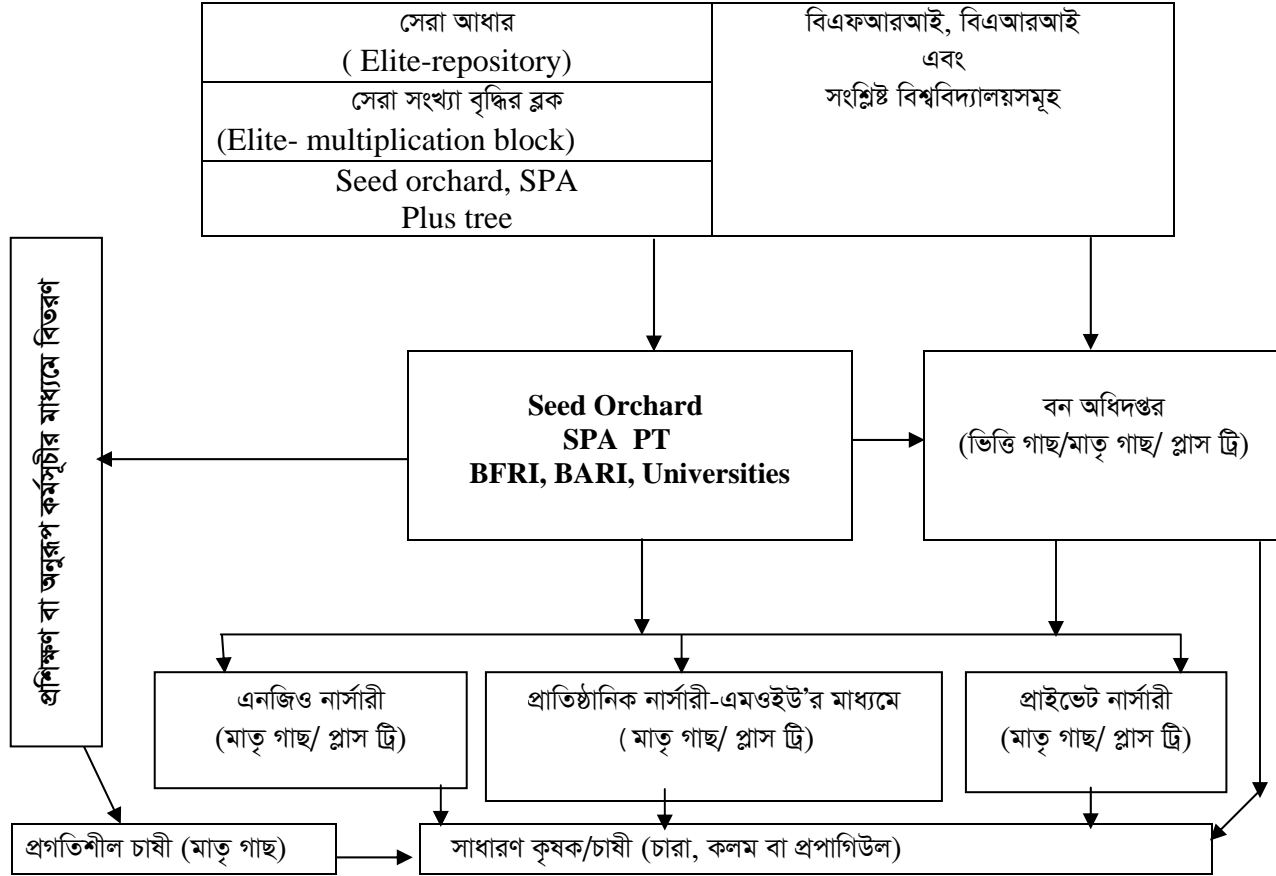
সেরা আধার
( Elite-repository)

সেরা সংখ্যা বৃদ্ধির ব্লক
(Elite- multiplication block)

Seed orchard, SPA
Plus tree

বিএফআরআই, বিএআরআই
এবং
সংশ্লিষ্ট বিশ্ববিদ্যালয়সমূহ

প্রশিক্ষণ বা অনুরূপ কর্মসূচীর মাধ্যমে বিতরণ

Seed Orchard
SPA PT
BFRI, BARI, Universities

বন অধিদপ্তর
(ভিত্তি গাছ/মাতৃ গাছ/ প্লাস ট্রি)

এনজিও নার্সারী
(মাতৃ গাছ/ প্লাস ট্রি)

প্রাতিষ্ঠানিক নার্সারী-এমওইউ'র মাধ্যমে
( মাতৃ গাছ/ প্লাস ট্রি)

প্রাইভেট নার্সারী
(মাতৃ গাছ/ প্লাস ট্রি)

প্রগতিশীল চাষী (মাতৃ গাছ)

সাধারণ কৃষক/চাষী (চারা, কলম বা প্রপাগিউল)